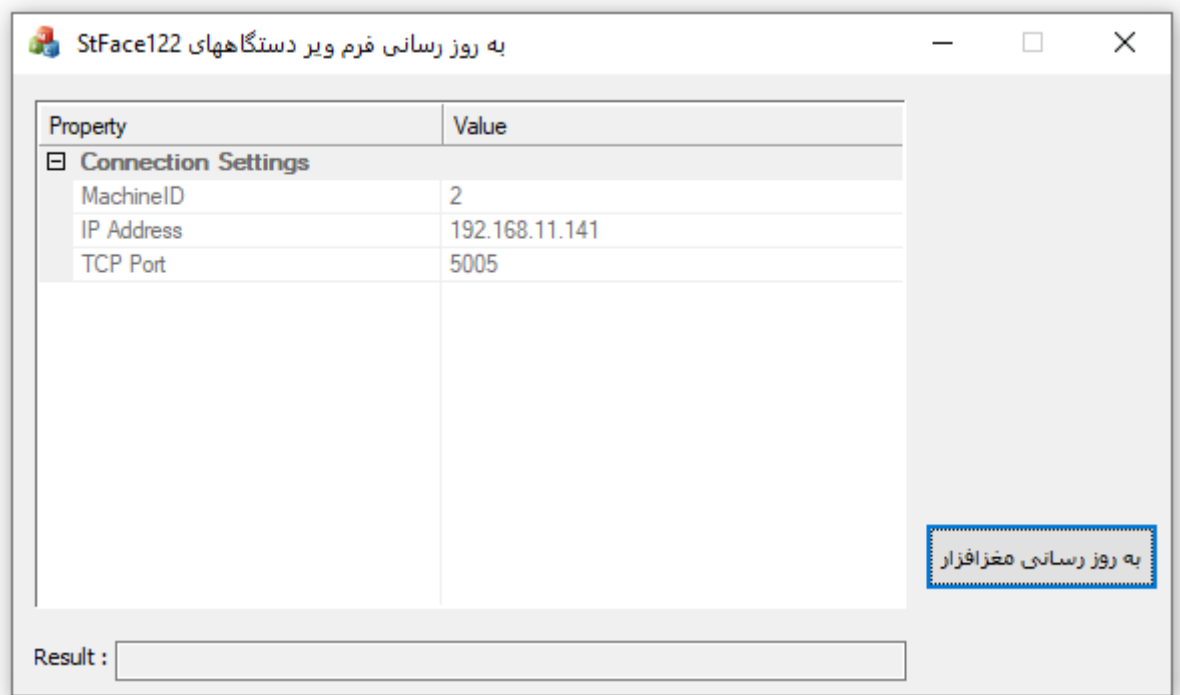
به روز رسانی فرم ویر دستگاههای StFace122

| Property | Value |
|---|---|
| ⊟ Connection Settings | |
| MachineID | 2 |
| IP Address | 192.168.11.141 |
| TCP Port | 5005 |

به روز رسانی مغزافزار

Result :